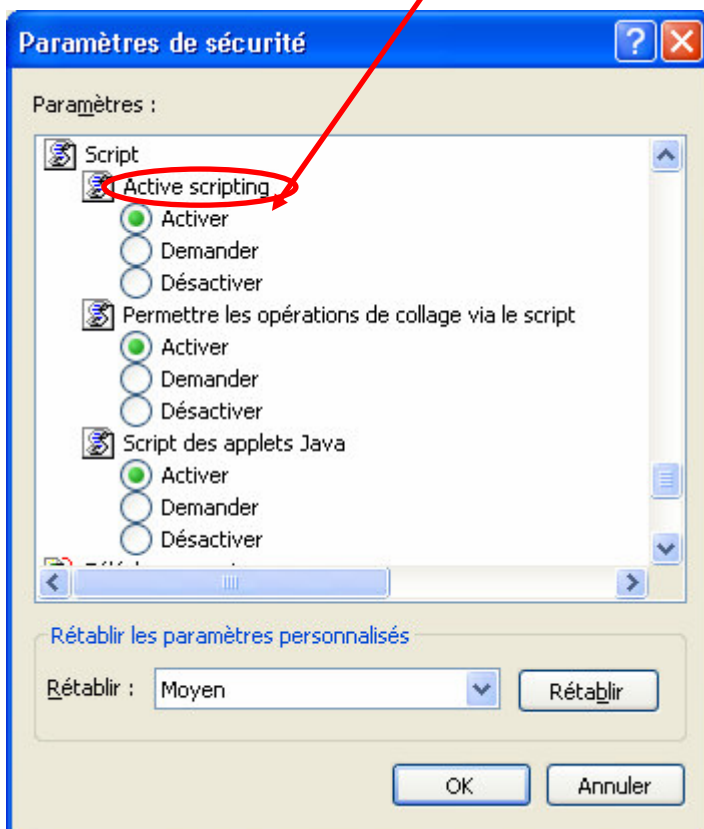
Paramètres de sécurité

Paramètres :

Script
Active scripting
Activer
Demander
Désactiver
Permettre les opérations de collage via le script
Activer
Demander
Désactiver
Script des applets Java
Activer
Demander
Désactiver
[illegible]

Rétablir les paramètres personnalisés

Rétablir : Moyen

Rétablir

OK

Annuler